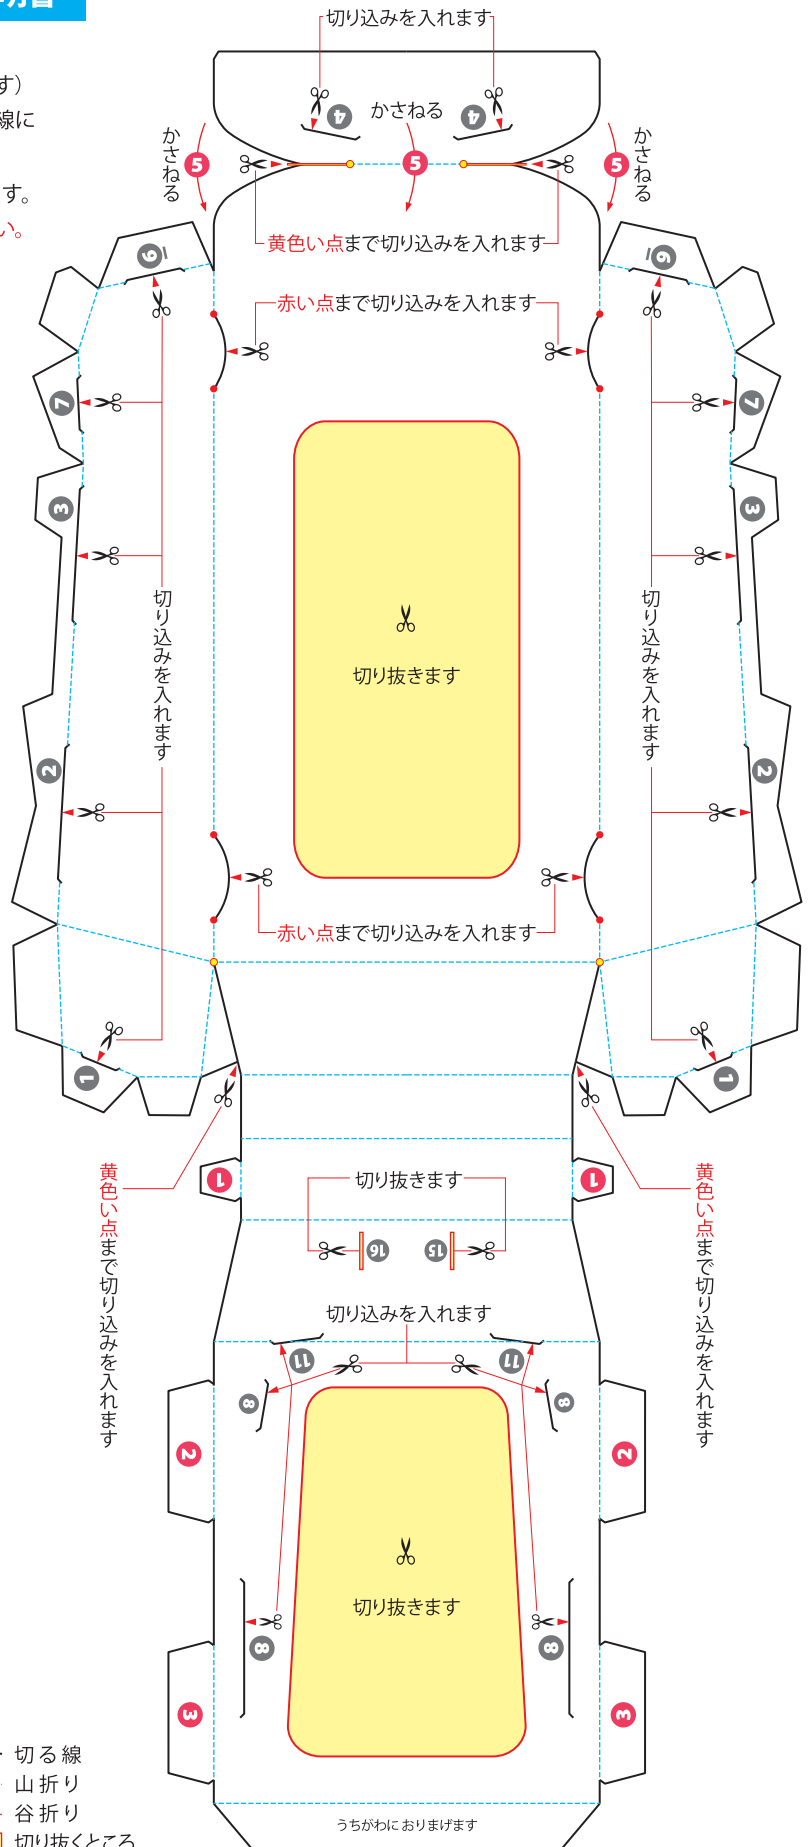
方書

す）
線に

す。
い。

切り込みを入れます

かさねる

かさねる

かさねる

5

5

5

4

4

黄色い点まで切り込みを入れます

6

6

赤い点まで切り込みを入れます

7

7

3

3

切り抜きます

切り込みを入れます

切り込みを入れます

2

2

赤い点まで切り込みを入れます

1

1

黄色い点まで切り込みを入れます

黄色い点まで切り込みを入れます

1

1

切り抜きます

16

15

切り込みを入れます

11

11

8

8

2

2

切り抜きます

8

8

3

3

うちがわにおりまげます

切る線
山折り
谷折り
切り抜くところ